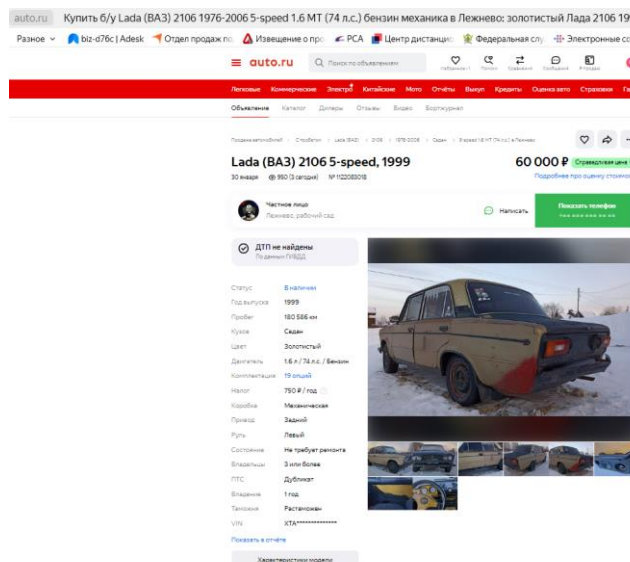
auto.ru Купить б/у Lada (ВАЗ) 2106 1976-2006 5-speed 1.6 MT (74 л.с.) бензин механика в Лежнево: золотистый Лада 2106 19

Разное biz-d76c | Adesk Отдел продаж по Извещение о про РСА Центр дистанцио Федеральная слу Электронные со

≡ auto.ru Поиск по объявлениям Избранное Поиски Сравнение Сообщения Я продаю

Легковые Коммерческие Электро Китайские Мото Отчёты Выкуп Кредиты Оценка авто Страховки Га

Объявления Каталог Дилеры Отзывы Видео Журнал

Продажа автомобилей > С пробегом > Lada (ВАЗ) > 2106 > 1976-2006 > Седан > 5-speed 1.6 MT (74 л.с.) в Лежнево

Lada (ВАЗ) 2106 5-speed, 1999

60 000 ₽ Отличная цена

30 января 950 (3 сегодня) № 1122083018

Подробнее про оценку стоимо

Частное лицо
Лежнево, рабочий сад

Написать

Показать телефон

ДТП не найдены
По данным ГИБДД

| Статус | В наличии |
|---|---|
| Год выпуска | 1999 |
| Пробег | 180 586 км |
| Кузов | Седан |
| Цвет | Золотистый |
| Двигатель | 1.6 л / 74 л.с. / Бензин |
| Комплектация | 19 опций |
| Налог | 750 ₽ / год |
| Коробка | Механическая |
| Привод | Задний |
| Руль | Левый |
| Состояние | Не требует ремонта |
| Владельцы | 3 или более |
| ПТС | Дубликат |
| Владение | 1 год |
| Таможня | Растаможен |
| VIN | ХТА************ |

Показать в отчёте

Характеристики модели